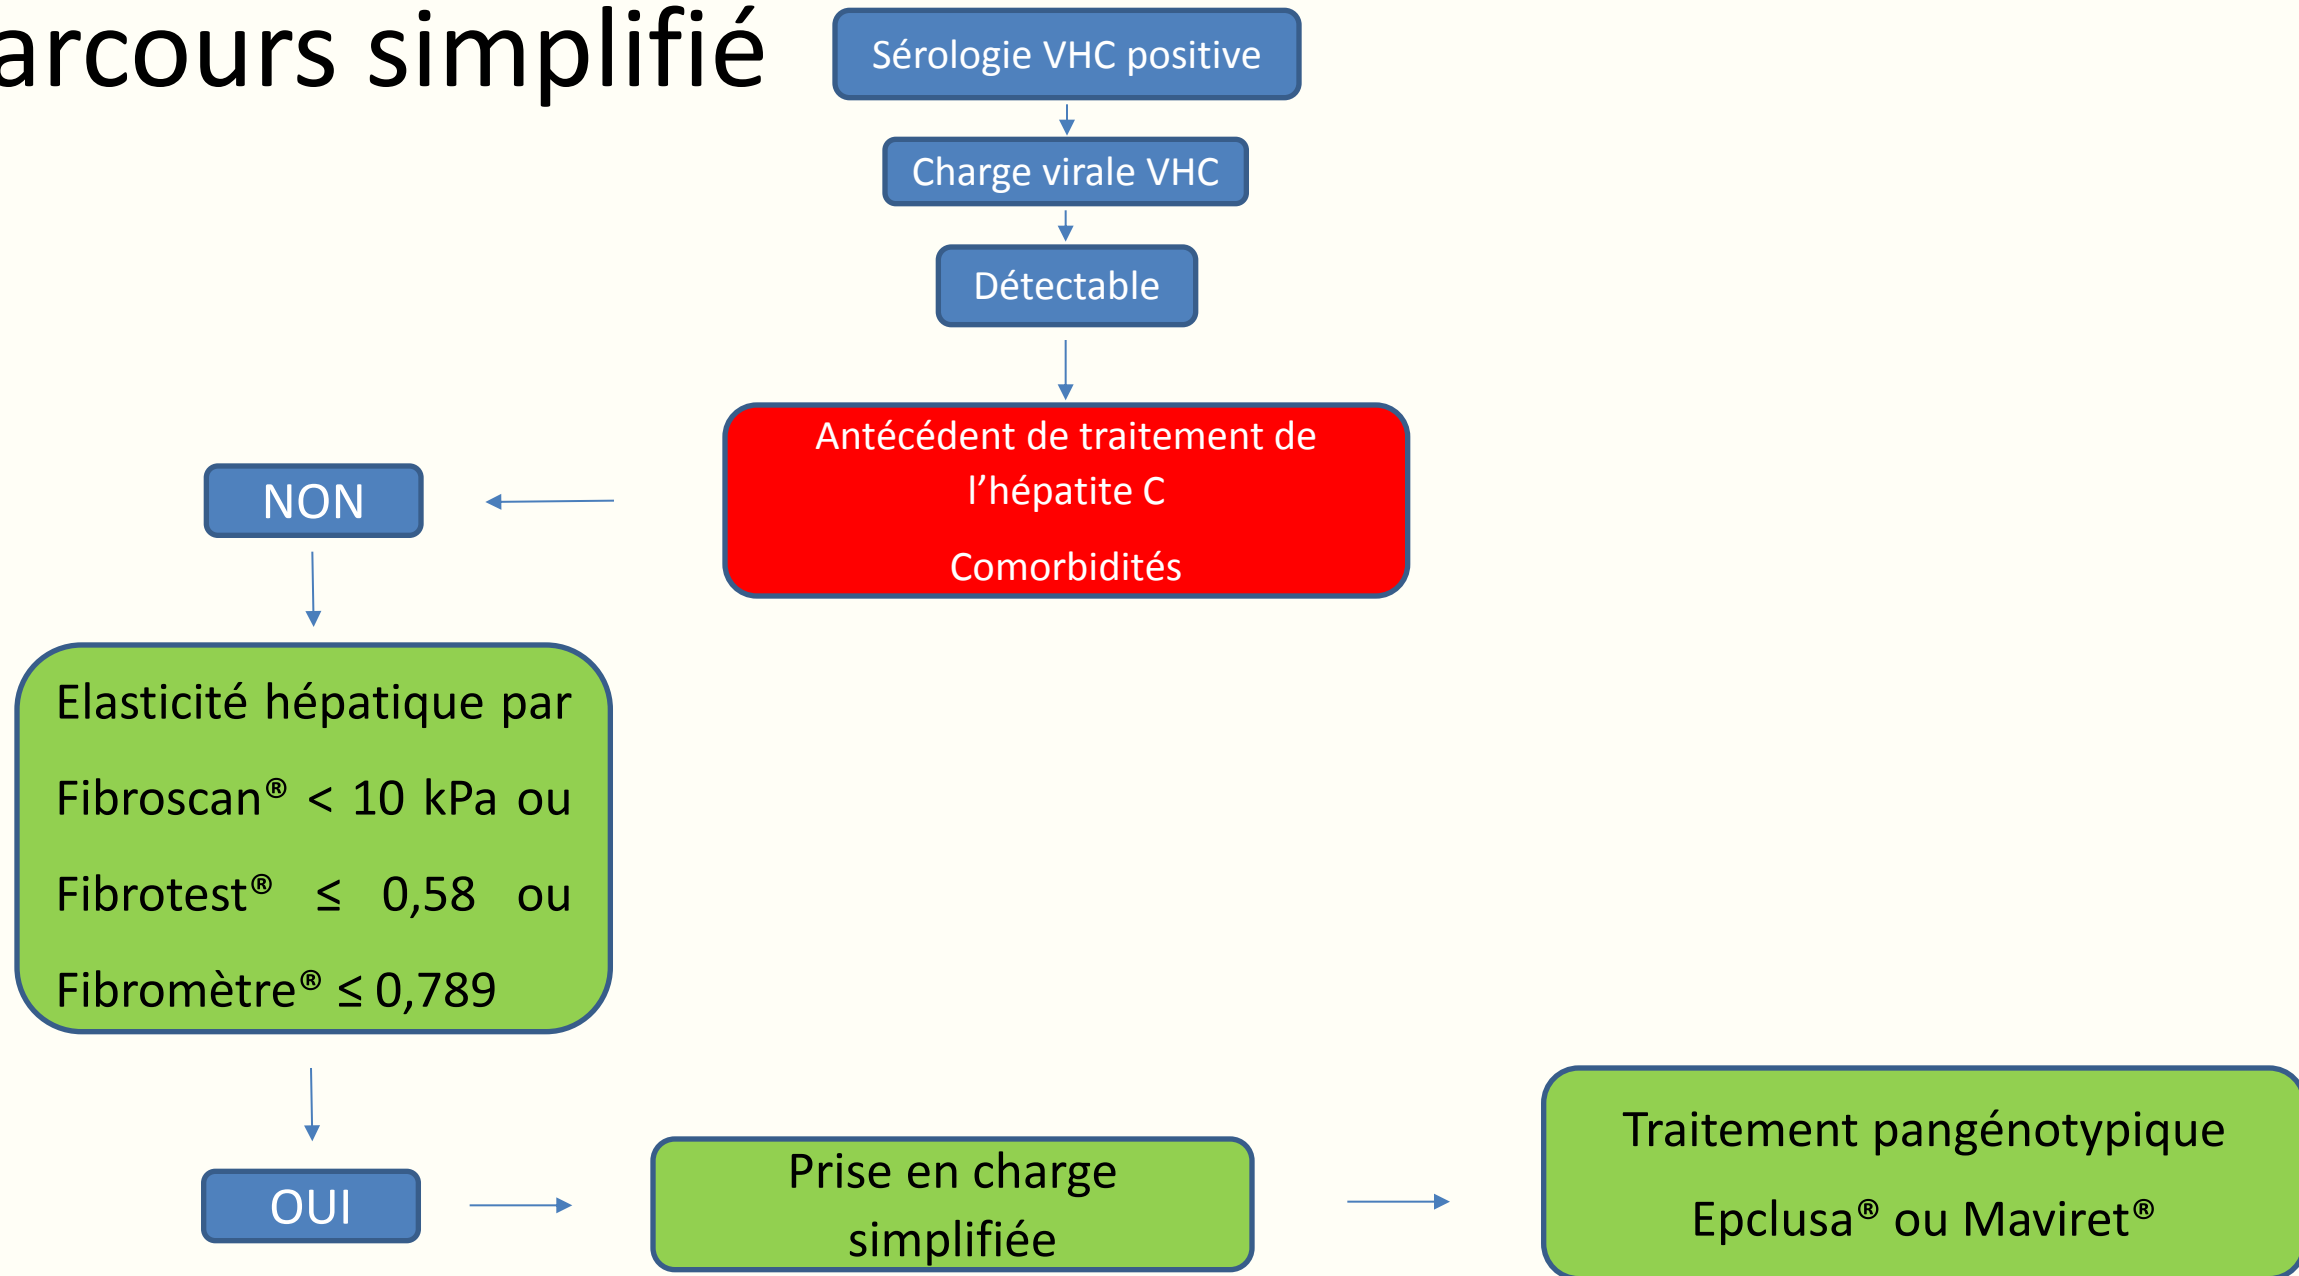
arcours simplifié

Sérologie VHC positive

Charge virale VHC

Détectable

Antécédent de traitement de l'hépatite C

Comorbidités

NON

Elasticité hépatique par Fibroscan® < 10 kPa ou Fibrotest® ≤ 0,58 ou Fibromètre® ≤ 0,789

OUI

Prise en charge simplifiée

Traitement pangénotypique

Epclusa® ou Maviret®